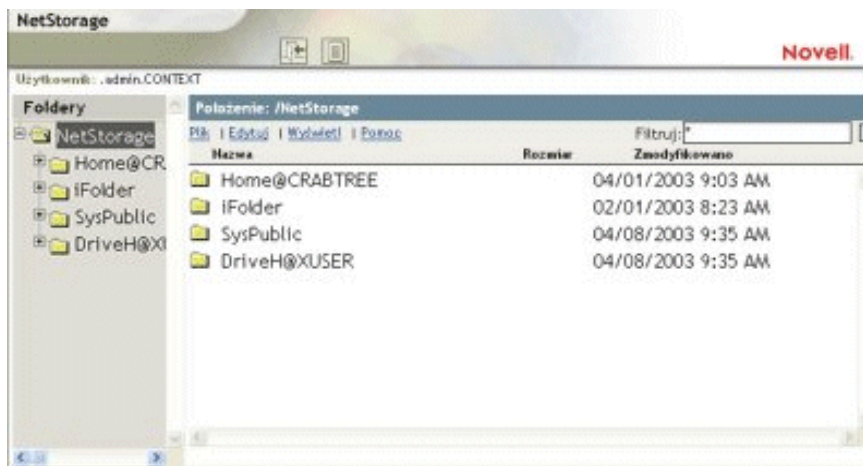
NetStorage

Novell.

Użytkownik: .admin.CONTEXT

Foldery

NetStorage
Home@CR
iFolder
SysPublic
DriveH@XI

Położenie: /NetStorage

Plik | Edytuj | Wyświetl | Pomoc

Filtruj: *

| Nazwa | Rozmiar | Zmodyfikowano |
|---|---|---|
| Home@CRABTREE | | 04/01/2003 9:03 AM |
| iFolder | | 02/01/2003 8:23 AM |
| SysPublic | | 04/08/2003 9:35 AM |
| DriveH@XUSER | | 04/08/2003 9:35 AM |